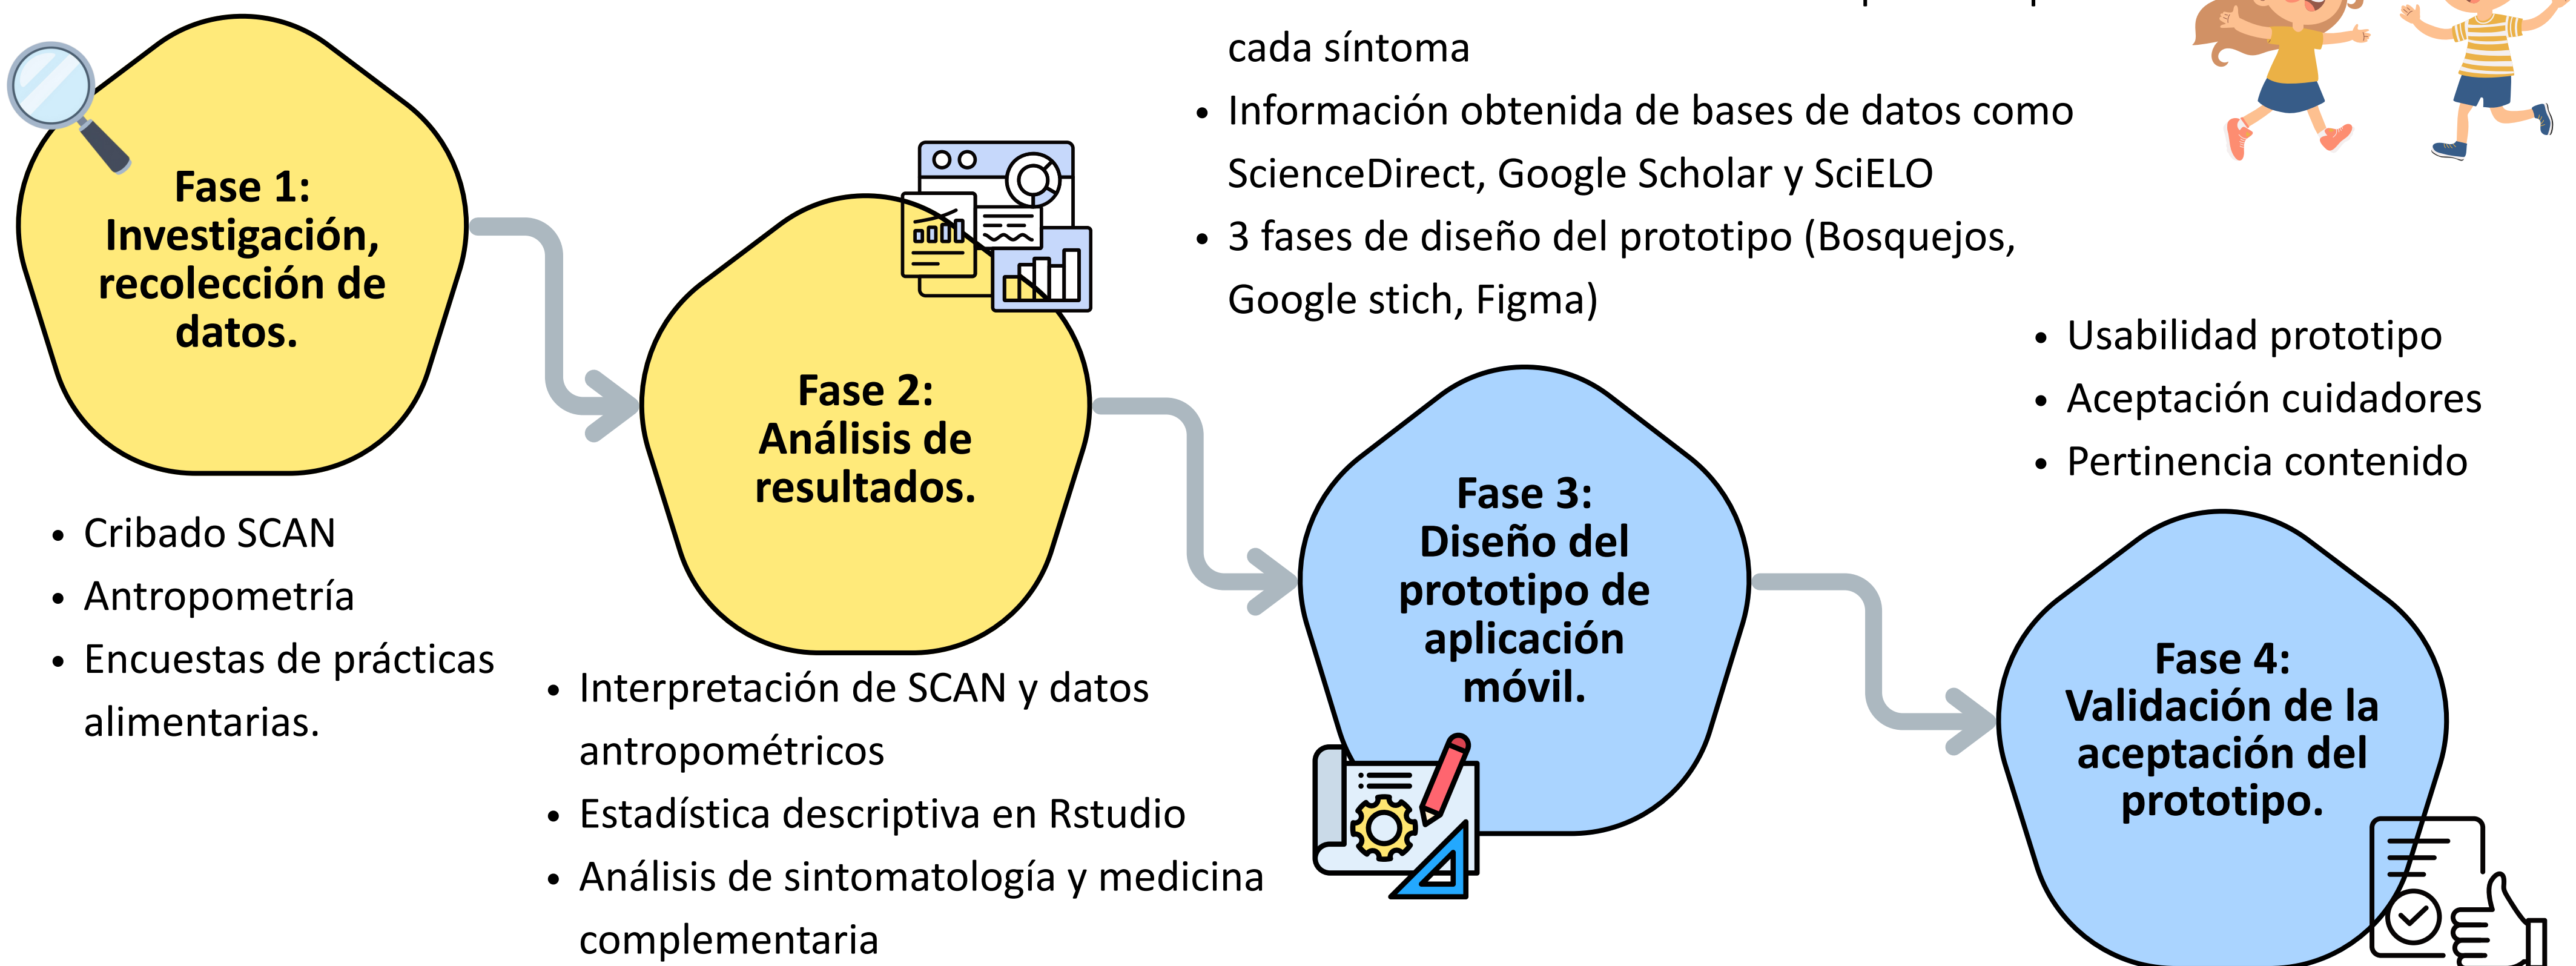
Fase 1: Investigación, recolección de datos.

• Cribado SCAN
• Antropometría
• Encuestas de prácticas alimentarias.

Fase 2: Análisis de resultados.

• Interpretación de SCAN y datos antropométricos
• Estadística descriptiva en Rstudio
• Análisis de sintomatología y medicina complementaria

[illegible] cada síntoma
• Información obtenida de bases de datos como ScienceDirect, Google Scholar y SciELO
• 3 fases de diseño del prototipo (Bosquejos, Google stich, Figma)

Fase 3: Diseño del prototipo de aplicación móvil.

• Usabilidad prototipo
• Aceptación cuidadores
• Pertinencia contenido

Fase 4: Validación de la aceptación del prototipo.